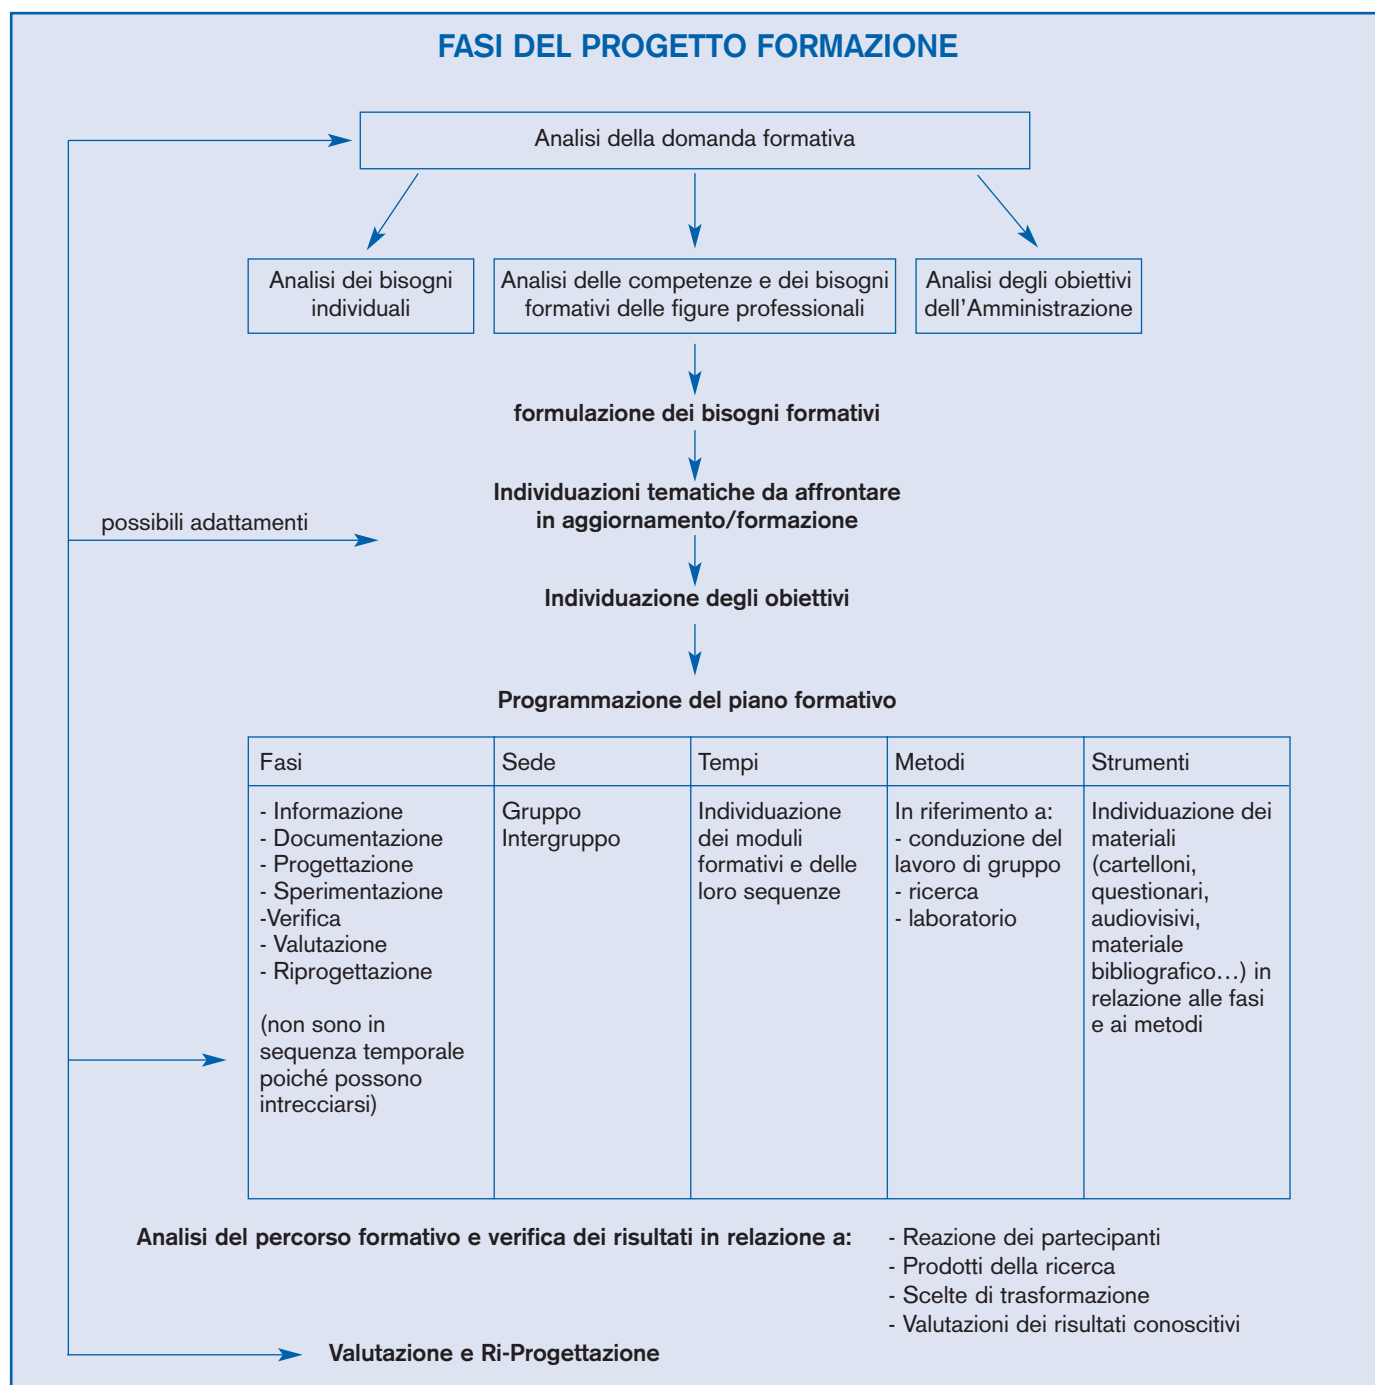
FASI DEL PROGETTO FORMAZIONE

Analisi della domanda formativa

Analisi dei bisogni individuali

Analisi delle competenze e dei bisogni formativi delle figure professionali

Analisi degli obiettivi dell'Amministrazione

formulazione dei bisogni formativi

possibili adattamenti

Individuazioni tematiche da affrontare in aggiornamento/formazione

Individuazione degli obiettivi

Programmazione del piano formativo

| Fasi | Sede | Tempi | Metodi | Strumenti |
|---|---|---|---|---|
| - Informazione<br>- Documentazione<br>- Progettazione<br>- Sperimentazione<br>-Verifica<br>- Valutazione<br>- Riprogettazione<br><br>(non sono in sequenza temporale poiché possono intrecciarsi) | Gruppo<br>Intergruppo | Individuazione dei moduli formativi e delle loro sequenze | In riferimento a:<br>- conduzione del lavoro di gruppo<br>- ricerca<br>- laboratorio | Individuazione dei materiali (cartelloni, questionari, audiovisivi, materiale bibliografico…) in relazione alle fasi e ai metodi |

Analisi del percorso formativo e verifica dei risultati in relazione a:

- Reazione dei partecipanti
- Prodotti della ricerca
- Scelte di trasformazione
- Valutazioni dei risultati conoscitivi

Valutazione e Ri-Progettazione